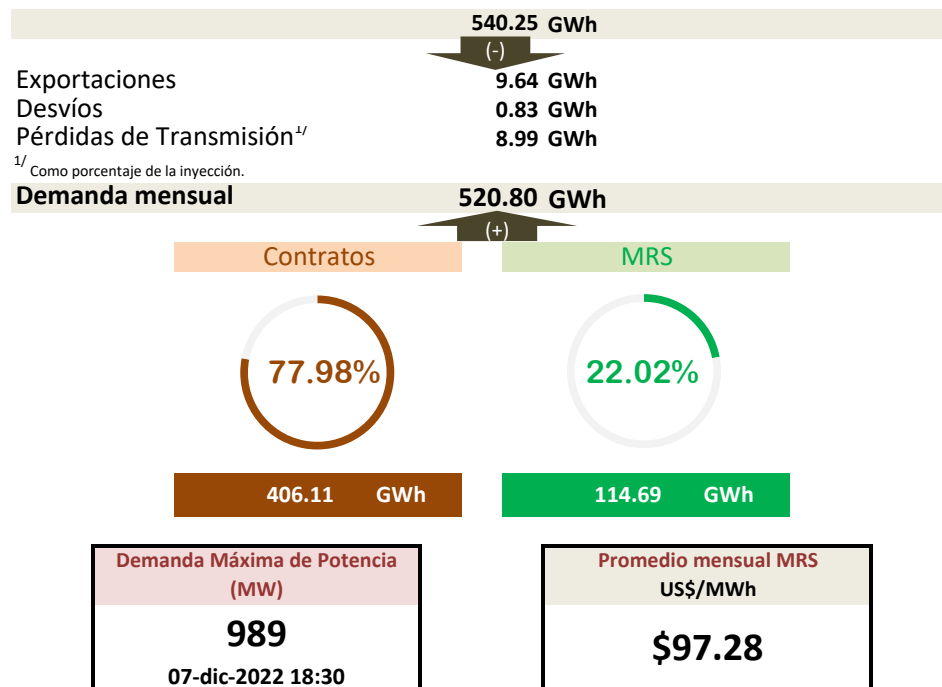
540.25 GWh

(-)

Exportaciones 9.64 GWh
Desvíos 0.83 GWh
Pérdidas de Transmisión$^{1/}$ 8.99 GWh

$^{1/}$ Como porcentaje de la inyección.

Demanda mensual 520.80 GWh

(+)

Contratos

MRS

77.98%

22.02%

406.11 GWh

114.69 GWh

Demanda Máxima de Potencia (MW)

989

07-dic-2022 18:30

Promedio mensual MRS
US$/MWh

$97.28